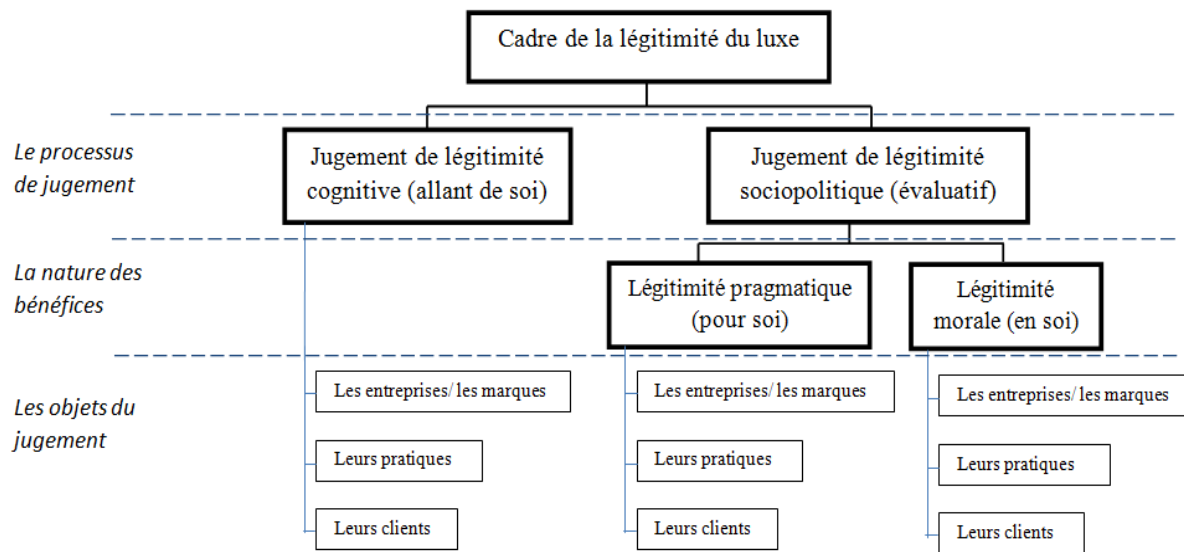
Cadre de la légitimité du luxe

Le processus de jugement

Jugement de légitimité cognitive (allant de soi)

Jugement de légitimité sociopolitique (évaluatif)

La nature des bénéfices

Légitimité pragmatique (pour soi)

Légitimité morale (en soi)

Les objets du jugement

Les entreprises/ les marques

Leurs pratiques

Leurs clients

Les entreprises/ les marques

Leurs pratiques

Leurs clients

Les entreprises/ les marques

Leurs pratiques

Leurs clients